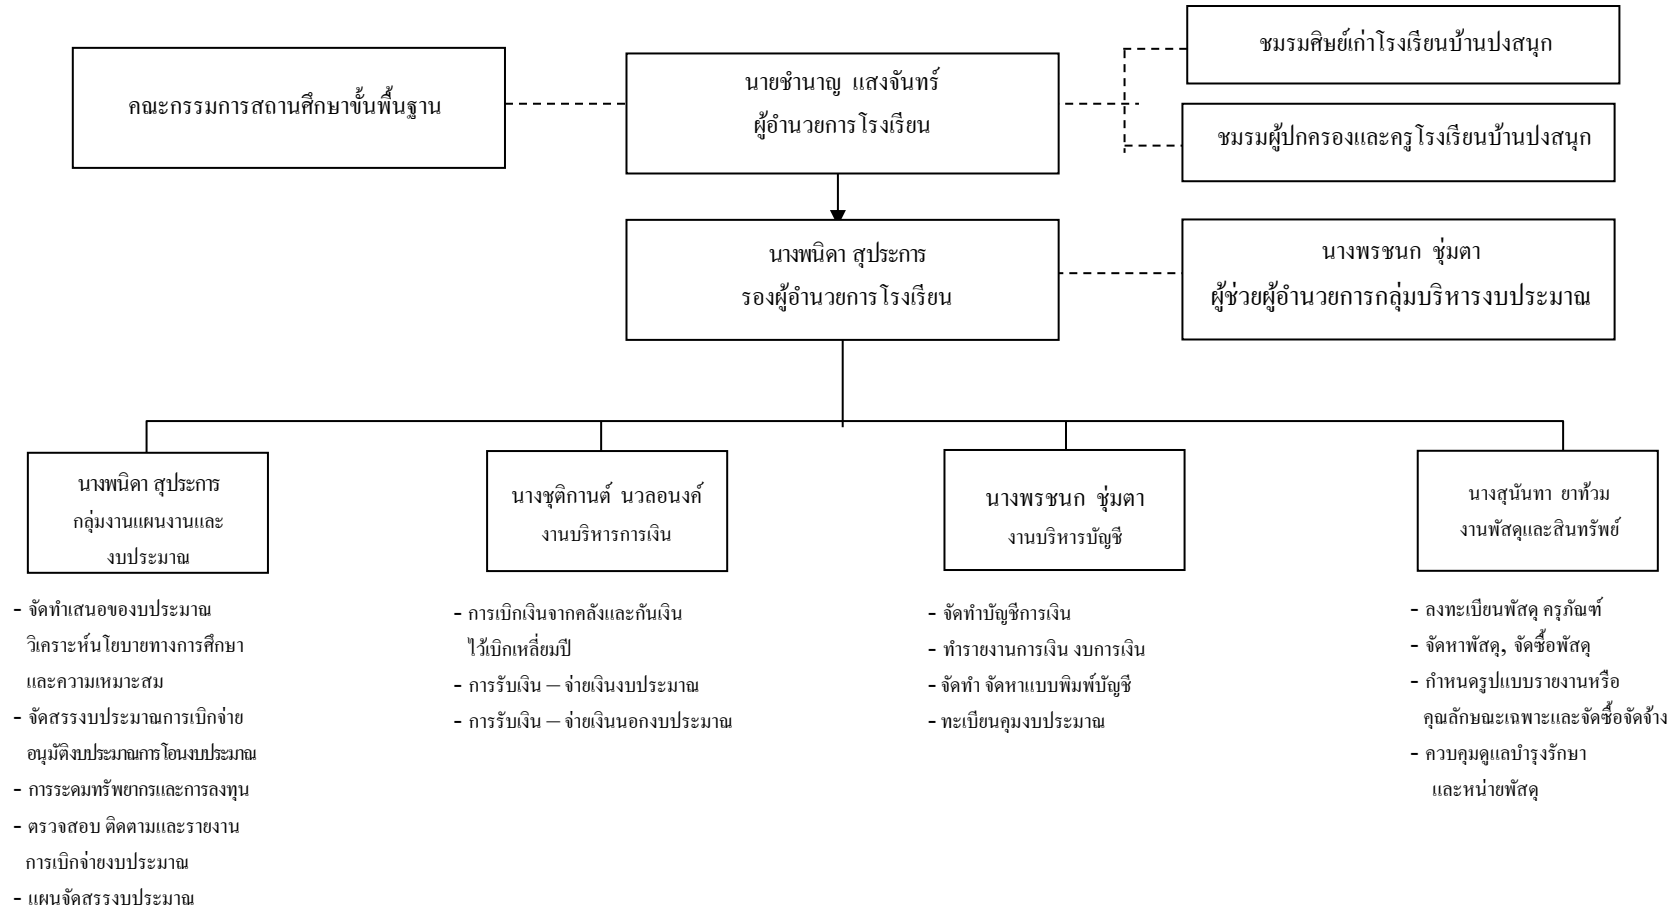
คณะกรรมการสถานศึกษาขั้นพื้นฐาน

นายชำนาญ แสงจันทร์
ผู้อำนวยการโรงเรียน

ชมรมศิษย์เก่าโรงเรียนบ้านปงสนุก

ชมรมผู้ปกครองและครูโรงเรียนบ้านปงสนุก

นางพนิดา สุประการ
รองผู้อำนวยการโรงเรียน

นางพรชนก ชุ่มตา
ผู้ช่วยผู้อำนวยการกลุ่มบริหารงบประมาณ

นางพนิดา สุประการ
กลุ่มงานแผนงานและงบประมาณ

- จัดทำเสนอของบประมาณ วิเคราะห์นโยบายทางการศึกษา และความเหมาะสม
- จัดสรรงบประมาณการเบิกจ่าย อนุมัติงบประมาณการโอนงบประมาณ
- การระดมทรัพยากรและการลงทุน
- ตรวจสอบ ติดตามและรายงาน การเบิกจ่ายงบประมาณ
- แผนจัดสรรงบประมาณ

นางชุติกานต์ นวลอนงค์
งานบริหารการเงิน

- การเบิกเงินจากคลังและกันเงินไว้เบิกเหลื่อมปี
- การรับเงิน – จ่ายเงินงบประมาณ
- การรับเงิน – จ่ายเงินนอกงบประมาณ

นางพรชนก ชุ่มตา
งานบริหารบัญชี

- จัดทำบัญชีการเงิน
- ทำรายงานการเงิน งบการเงิน
- จัดทำ จัดหาแบบพิมพ์บัญชี
- ทะเบียนคุมงบประมาณ

นางสุนันทา ยาท้วม
งานพัสดุและสินทรัพย์

- ลงทะเบียนพัสดุ ครุภัณฑ์
- จัดหาพัสดุ, จัดซื้อพัสดุ
- กำหนดรูปแบบรายงานหรือคุณลักษณะเฉพาะและจัดซื้อจัดจ้าง
- ควบคุมดูแลบำรุงรักษา และหน่ายพัสดุ